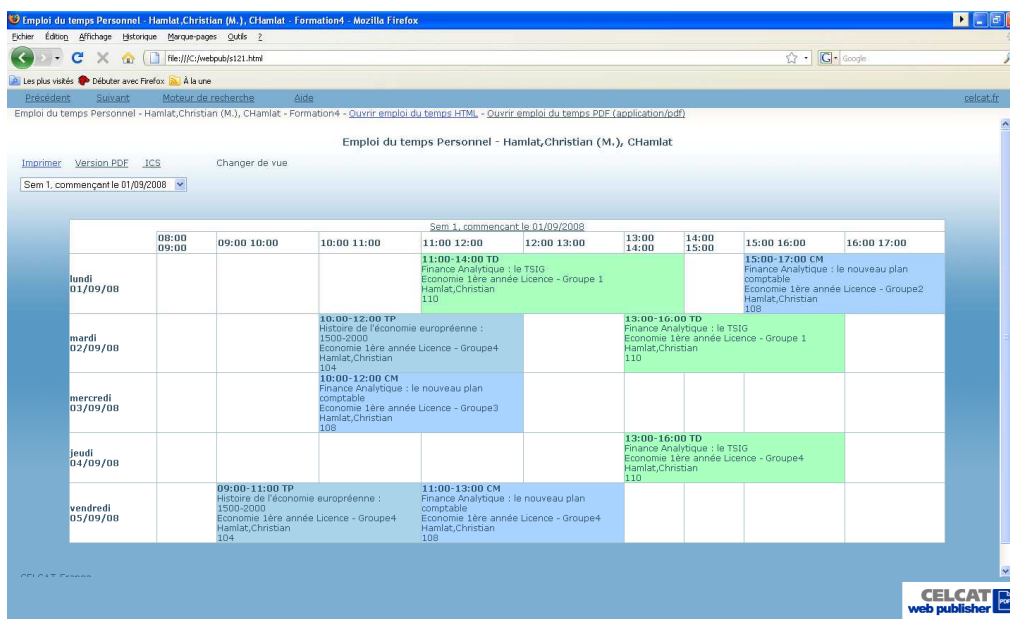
Emploi du temps Personnel - Hamlat,Christian (M.), CHamlat - Formation4 - Mozilla Firefox

Fichier Édition Affichage Historique Marque-pages Outils ?

file:///C:/webpub/s121.html

Google

Les plus visités Débuter avec Firefox À la une

Précédent Suivant Moteur de recherche Aide celcat.fr

Emploi du temps Personnel - Hamlat,Christian (M.), CHamlat - Formation4 - Ouvrir emploi du temps HTML - Ouvrir emploi du temps PDF (application/pdf)

Emploi du temps Personnel - Hamlat,Christian (M.), CHamlat

Imprimer Version PDF ICS Changer de vue

Sem 1, commençant le 01/09/2008

Sem 1, commençant le 01/09/2008

| | 08:00 09:00 | 09:00 10:00 | 10:00 11:00 | 11:00 12:00 | 12:00 13:00 | 13:00 14:00 | 14:00 15:00 | 15:00 16:00 | 16:00 17:00 |
|---|---|---|---|---|---|---|---|---|---|
| lundi 01/09/08 | | | | 11:00-14:00 TD Finance Analytique : le TSIG Economie 1ère année Licence - Groupe 1 Hamlat,Christian 110 | | | | 15:00-17:00 CM Finance Analytique : le nouveau plan comptable Economie 1ère année Licence - Groupe2 Hamlat,Christian 108 | |
| mardi 02/09/08 | | | 10:00-12:00 TP Histoire de l'économie europréenne : 1500-2000 Economie 1ère année Licence - Groupe4 Hamlat,Christian 104 | | | 13:00-16:00 TD Finance Analytique : le TSIG Economie 1ère année Licence - Groupe 1 Hamlat,Christian 110 | | | |
| mercredi 03/09/08 | | | 10:00-12:00 CM Finance Analytique : le nouveau plan comptable Economie 1ère année Licence - Groupe3 Hamlat,Christian 108 | | | | | | |
| jeudi 04/09/08 | | | | | | 13:00-16:00 TD Finance Analytique : le TSIG Economie 1ère année Licence - Groupe4 Hamlat,Christian 110 | | | |
| vendredi 05/09/08 | | 09:00-11:00 TP Histoire de l'économie europréenne : 1500-2000 Economie 1ère année Licence - Groupe4 Hamlat,Christian 104 | | 11:00-13:00 CM Finance Analytique : le nouveau plan comptable Economie 1ère année Licence - Groupe4 Hamlat,Christian 108 | | | | | |

CELCAT France

CELCAT web publisher